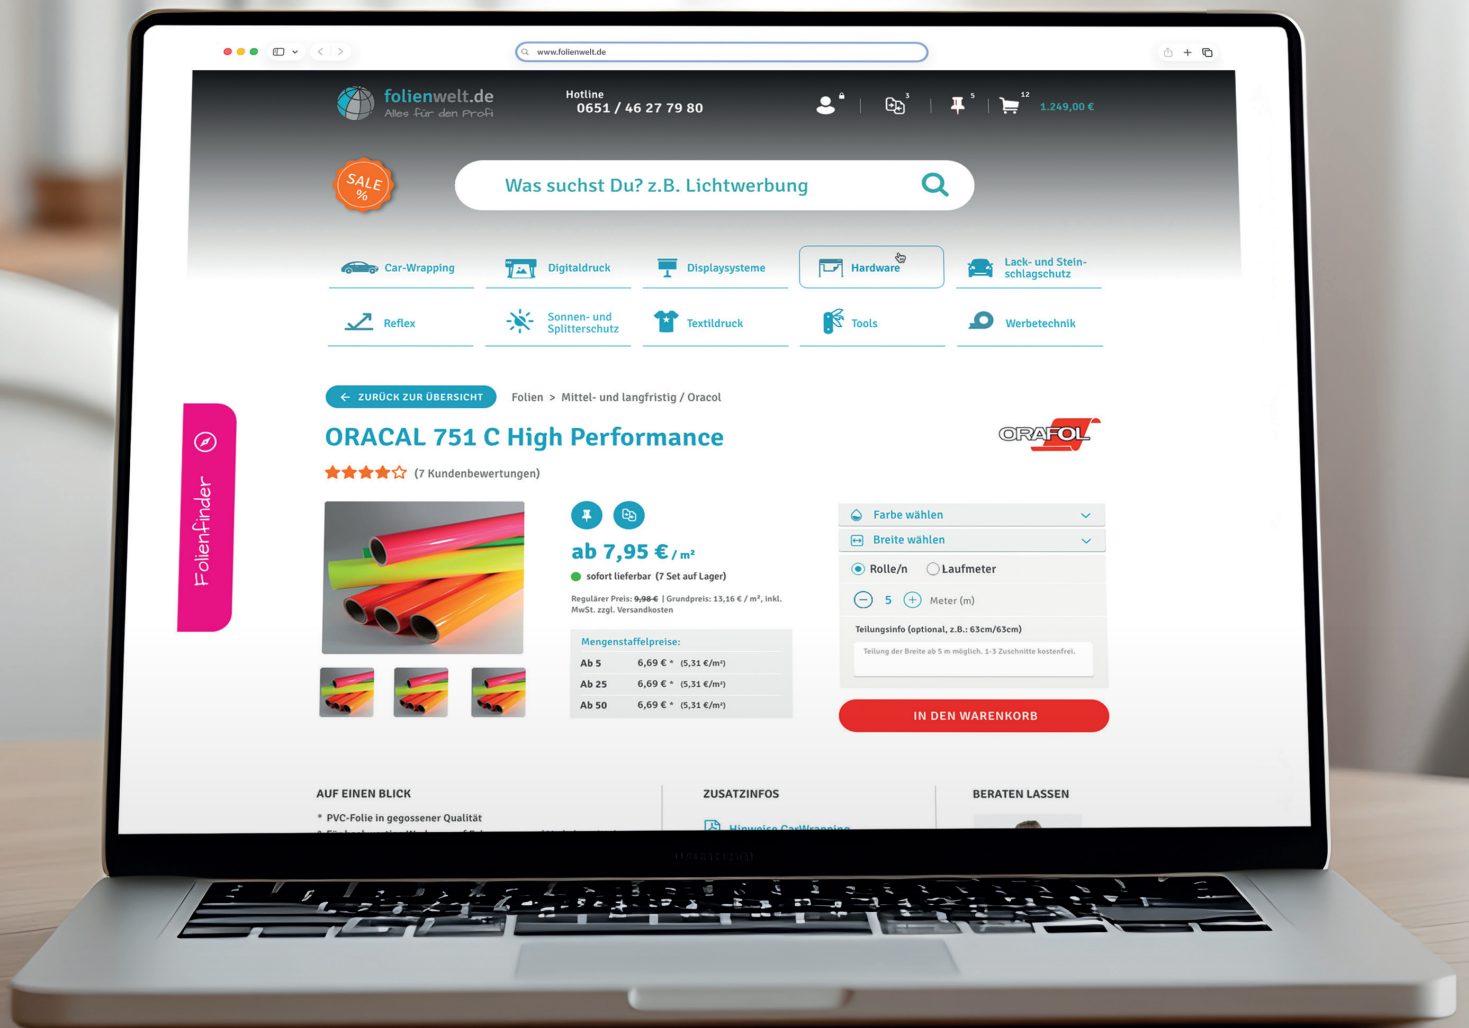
www.folienwelt.de

folienwelt.de
Alles für den Profi

Hotline
0651 / 46 27 79 80

3 5 12 1.249,00 €

SALE %

Was suchst Du? z.B. Lichtwerbung

Car-Wrapping
Digitaldruck
Displaysysteme
Hardware
Lack- und Steinschlagschutz
Reflex
Sonnen- und Splitterschutz
Textildruck
Tools
Werbetechnik

Folienfinder

ZURÜCK ZUR ÜBERSICHT
Folien > Mittel- und langfristig / Oracol

ORACAL 751 C High Performance

ORAFOL

(7 Kundenbewertungen)

ab 7,95 € / m²

sofort lieferbar (7 Set auf Lager)

Regulärer Preis: 9,98 € | Grundpreis: 13,16 € / m², inkl. MwSt. zzgl. Versandkosten

Mengenstaffelpreise:

| Ab 5 | 6,69 € * | (5,31 €/m²) |
|---|---|---|
| Ab 25 | 6,69 € * | (5,31 €/m²) |
| Ab 50 | 6,69 € * | (5,31 €/m²) |

Farbe wählen
Breite wählen
Rolle/n
Laufmeter
5
Meter (m)
Teilungsinfo (optional, z.B.: 63cm/63cm)
Teilung der Breite ab 5 m möglich. 1-3 Zuschnitte kostenfrei.

IN DEN WARENKORB

AUF EINEN BLICK
* PVC-Folie in gegossener Qualität

ZUSATZINFOS
Hinweise CarWrapping

BERATEN LASSEN